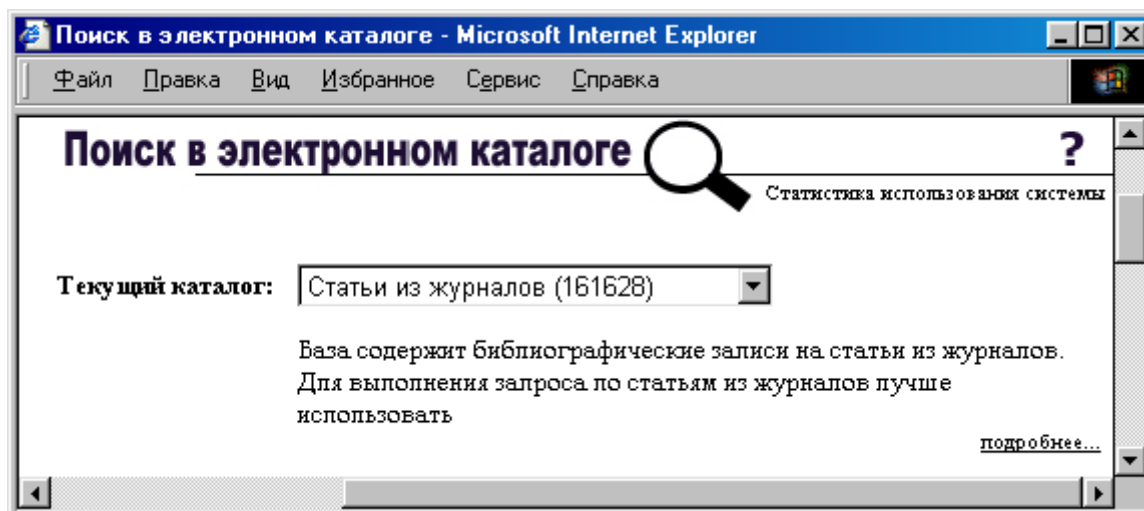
Поиск в электронном каталоге - Microsoft Internet Explorer

Файл Правка Вид Избранное Сервис Справка

Поиск в электронном каталоге

?

Статистика использования системы

Текущий каталог: Статьи из журналов (161628)

База содержит библиографические записи на статьи из журналов. Для выполнения запроса по статьям из журналов лучше использовать

подробнее...